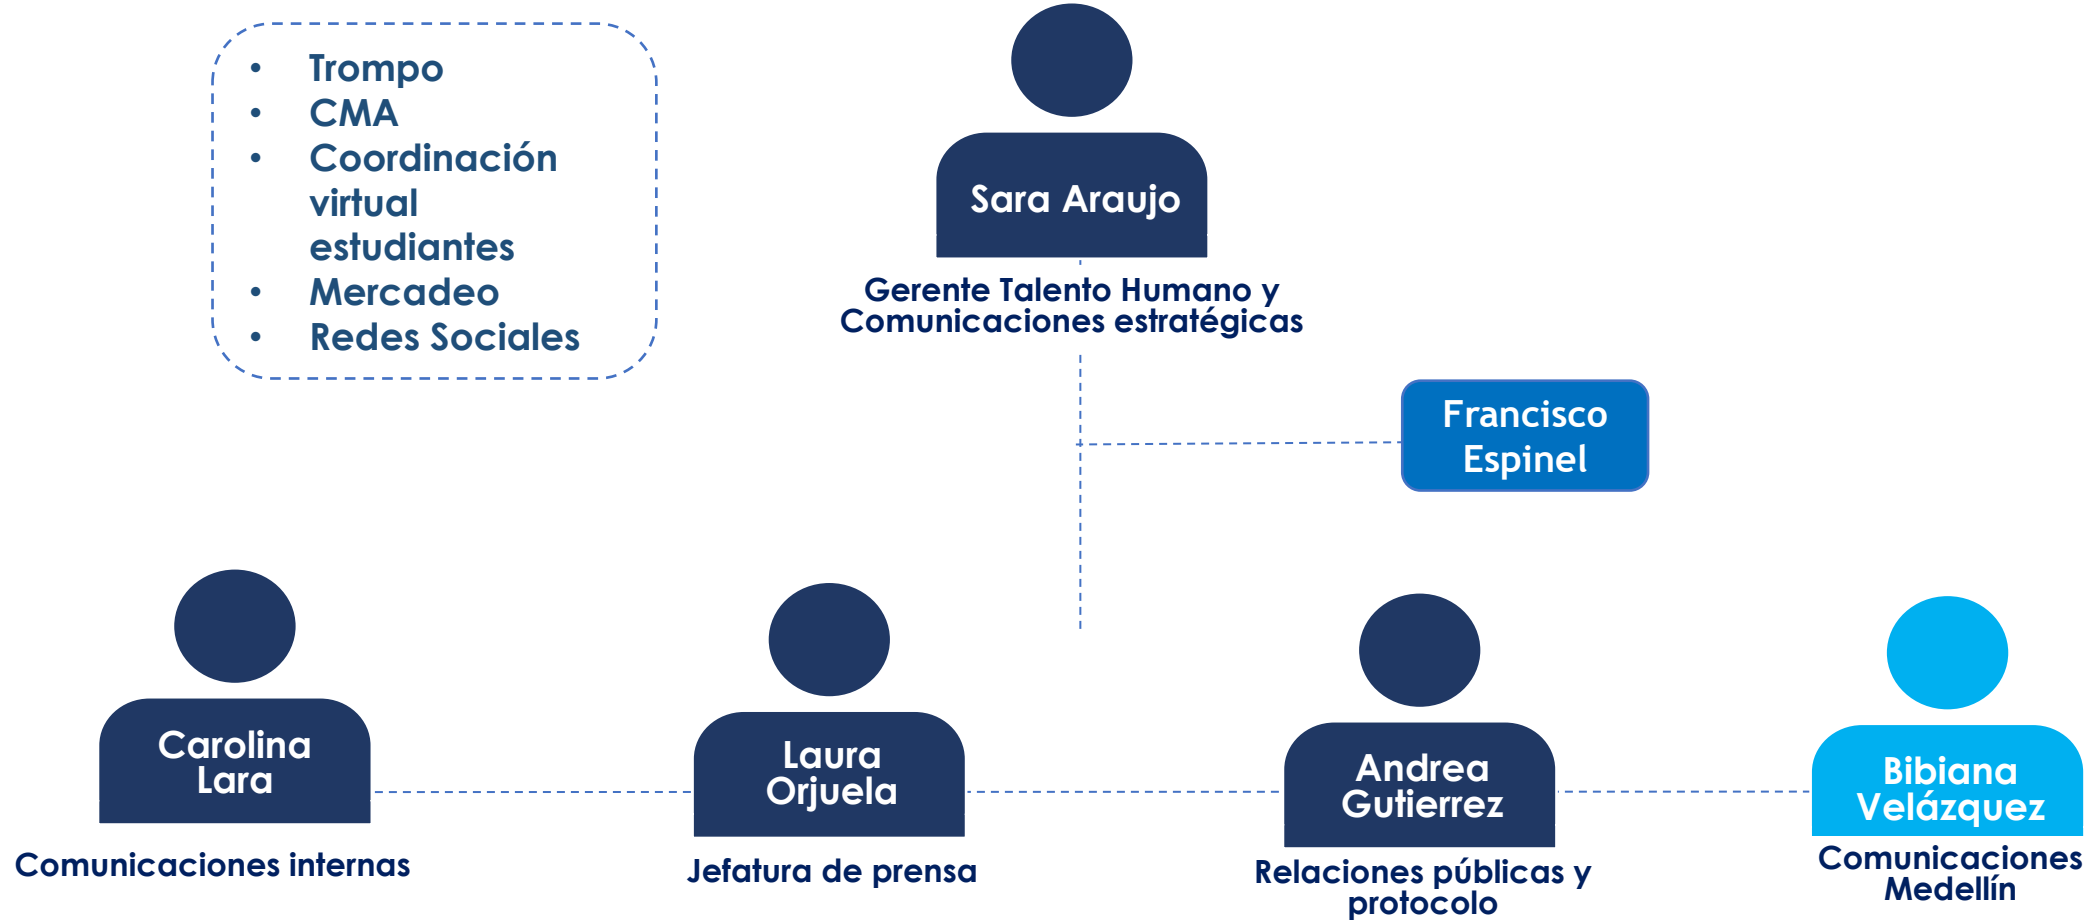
- Trompo
- CMA
- Coordinación virtual estudiantes
- Mercadeo
- Redes Sociales

Sara Araujo

Gerente Talento Humano y Comunicaciones estratégicas

Francisco Espinel

Carolina Lara

Comunicaciones internas

Laura Orjuela

Jefatura de prensa

Andrea Gutierrez

Relaciones públicas y protocolo

Bibiana Velázquez

Comunicaciones Medellín